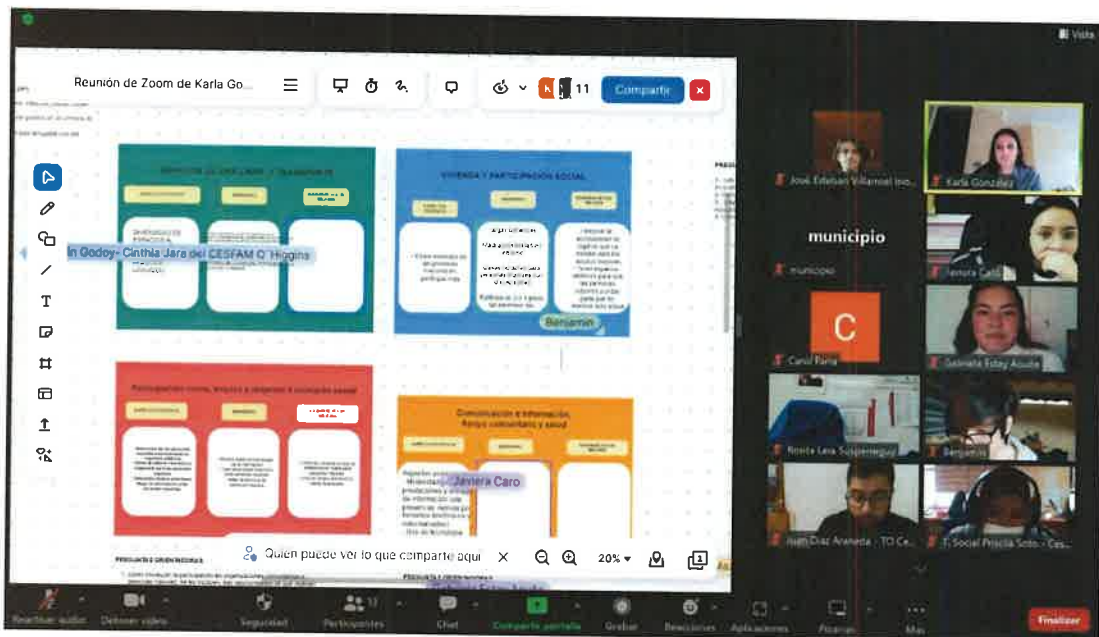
Vista

Reunión de Zoom de Karla Go...

11

Compartir

VIVIENDA Y PARTICIPACIÓN SOCIAL

Participación cívica, empleo y respeto e inclusión social

Comunicación e información, Apoyo comunitario y salud

ín Godoy- Cinthia Jara del CESFAM O´Higgins

Benjamín

Javiera Caro

Quien puede ver lo que comparte aquí

20%

José Esteban Villarroel ...

Karla González

municipio

municipio

C

Carol Parra

Gabriela Eday Acuña

Benjamín

Juan Díaz Araneda - TO Ce...

T. Social Priscila Soto - Ces...

Reactivar audio

Detener video

Seguridad

Participantes 17

Chat

Compartir pantalla

Grabar

Reacciones

Aplicaciones

Pizarras

Más

Finalizar